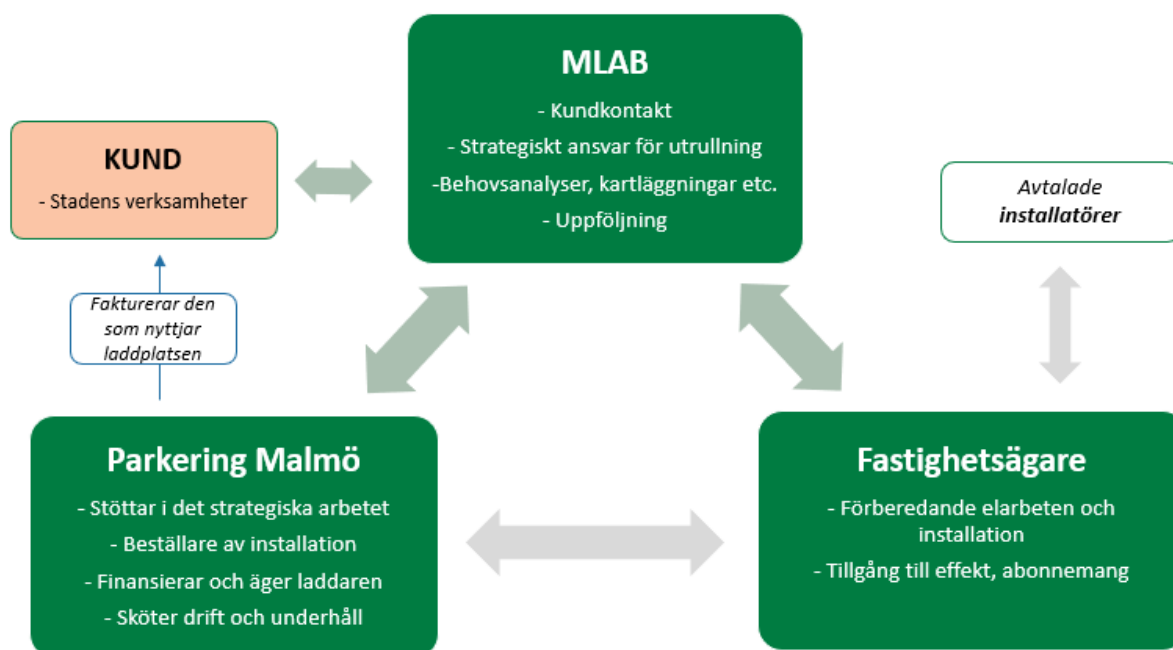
MLAB

- Kundkontakt

- Strategiskt ansvar för utrullning

-Behovsanalyser, kartläggningar etc.

- Uppföljning

KUND

- Stadens verksamheter

Avtalade **installatörer**

*Fakturerar den som nyttjar laddplatsen*

Parkering Malmö

- Stöttar i det strategiska arbetet

- Beställare av installation

- Finansierar och äger laddaren

- Sköter drift och underhåll

Fastighetsägare

- Förberedande elarbeten och installation

- Tillgång till effekt, abonnemang